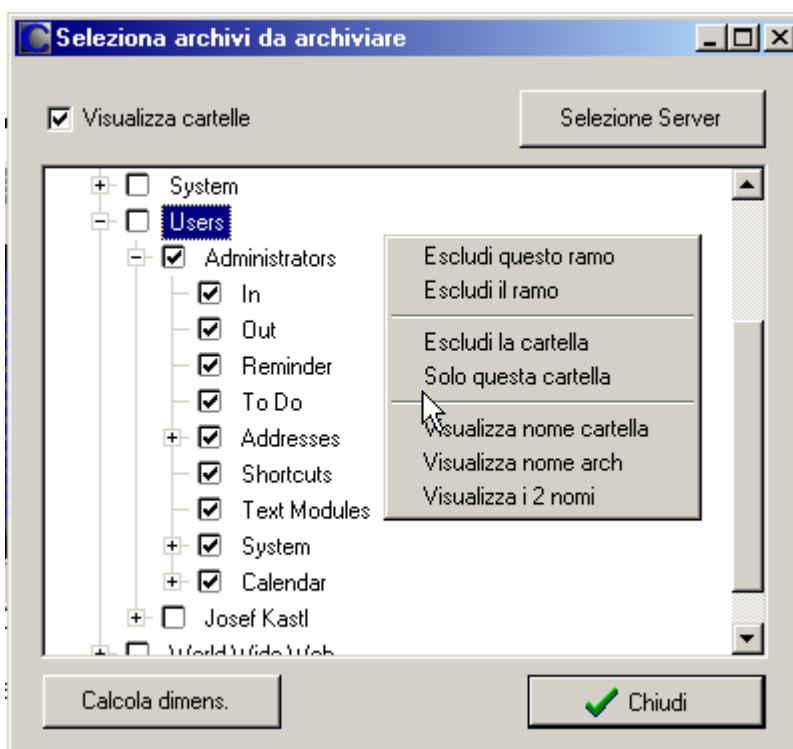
Seleziona archivi da archiviare

Visualizza cartelle

Selezione Server

System
Users
Administrators
In
Out
Reminder
To Do
Addresses
Shortcuts
Text Modules
System
Calendar
Josef Kastl
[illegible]

Escludi questo ramo
Escludi il ramo
Escludi la cartella
Solo questa cartella
Visualizza nome cartella
Visualizza nome arch
Visualizza i 2 nomi

Calcola dimens.

Chiudi